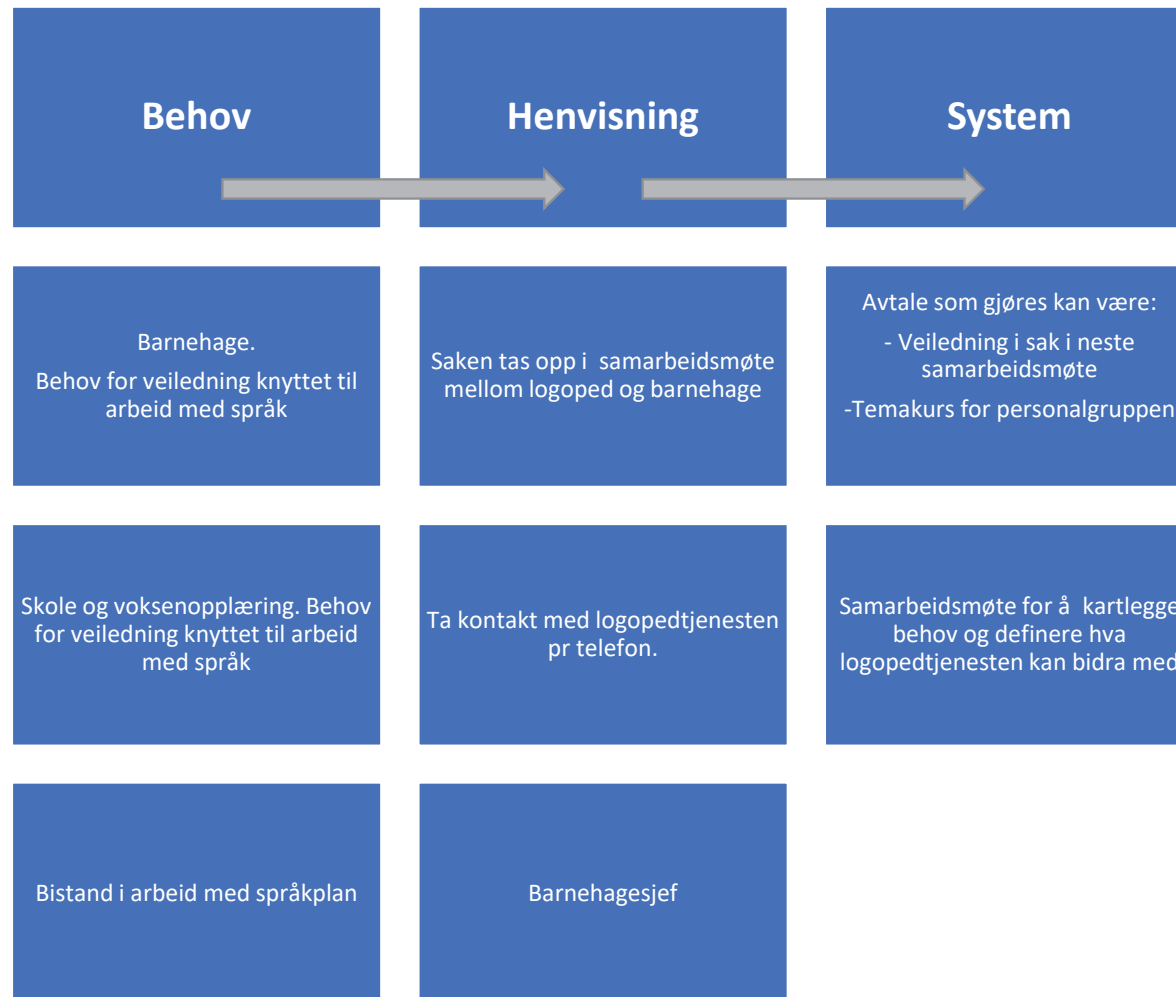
Behov

Henvisning

System

Barnehage.

Behov for veiledning knyttet til arbeid med språk

Saken tas opp i samarbeidsmøte mellom logoped og barnehage

Avtale som gjøres kan være:

- Veiledning i sak i neste samarbeidsmøte

-Temakurs for personalgruppen

Skole og voksenopplæring. Behov for veiledning knyttet til arbeid med språk

Ta kontakt med logopedtjenesten pr telefon.

Samarbeidsmøte for å kartlegge behov og definere hva logopedtjenesten kan bidra med

Bistand i arbeid med språkplan

Barnehagesjef